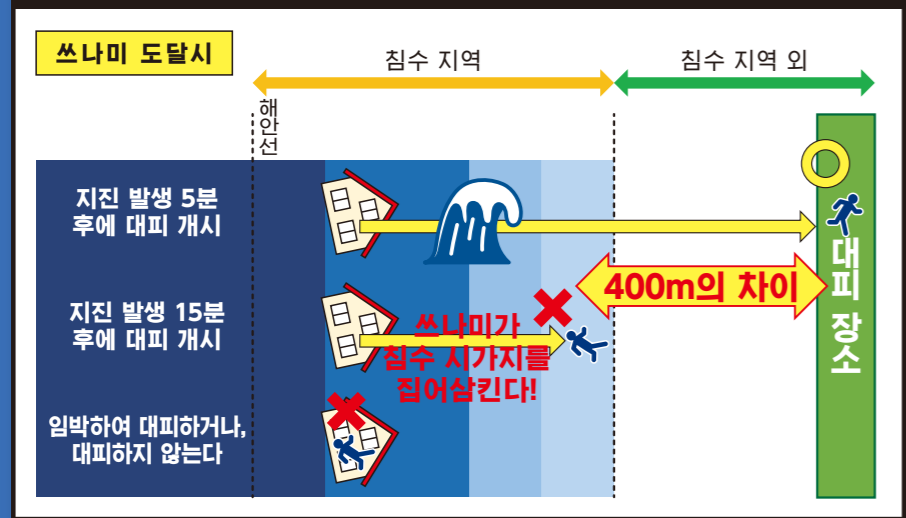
쓰나미 도달시

침수 지역

침수 지역 외

해안선

지진 발생 5분 후에 대피 개시

지진 발생 15분 후에 대피 개시

임박하여 대피하거나, 대피하지 않는다

400m의 차이

쓰나미가 침수 시가지를 집어삼킨다!

대피 장소